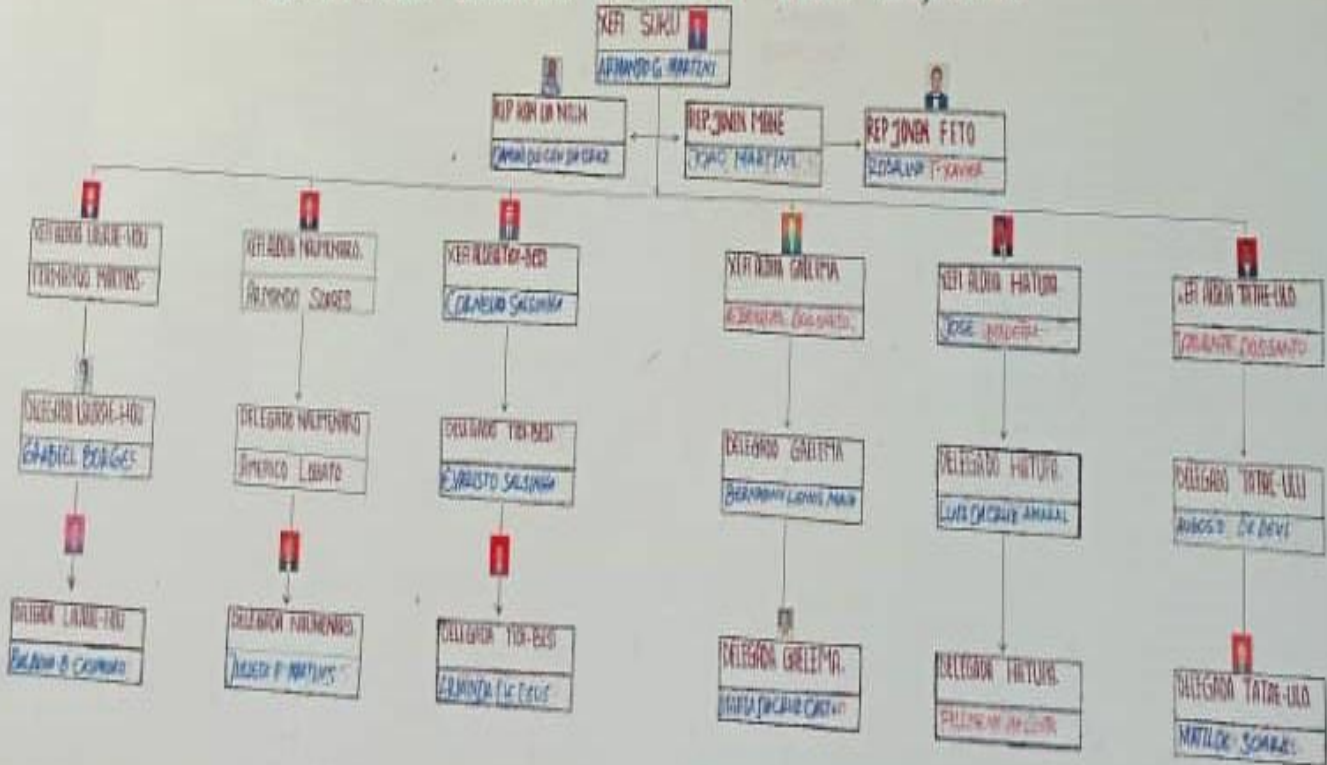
XEFI SUKU
ARMANDO G. MARTINS

REP. KOM UN NIGIA
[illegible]

REP. JOVEN MANE
JOÃO MARTINS

REP. JOVEN FETO
ROSALINA F. XAVIER

XEFI ALDEIA LAUKE-HOU
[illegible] MARTINS

DELEGADO LAUKE-HOU
GABRIEL BORGES

DELEGADA LAUKE-HOU
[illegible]

XEFI ALDEIA NAUMENARO
ARMANDO SOARES

DELEGADO NAUMENARO
AMERICO LOBATO

DELEGADA NAUMENARO
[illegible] MARTINS

XEFI ALDEIA TOI-BESI
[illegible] SALSINHA

DELEGADO TOI-BESI
EVARISTO SALSINHA

DELEGADA TOI-BESI
ERMINDA DE DEUS

XEFI ALDEIA GALEIMA
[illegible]

DELEGADO GALEIMA
BERNARDINO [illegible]

DELEGADA GALEIMA
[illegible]

XEFI ALDEIA HATURA
JOSE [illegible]

DELEGADO HATURA
LUIS DA CRUZ AMARAL

DELEGADA HATURA
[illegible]

XEFI ALDEIA TATAE-ULO
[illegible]

DELEGADO TATAE-ULO
AUGOSTO DE DEUS

DELEGADA TATAE-ULO
MATILDE SOARES